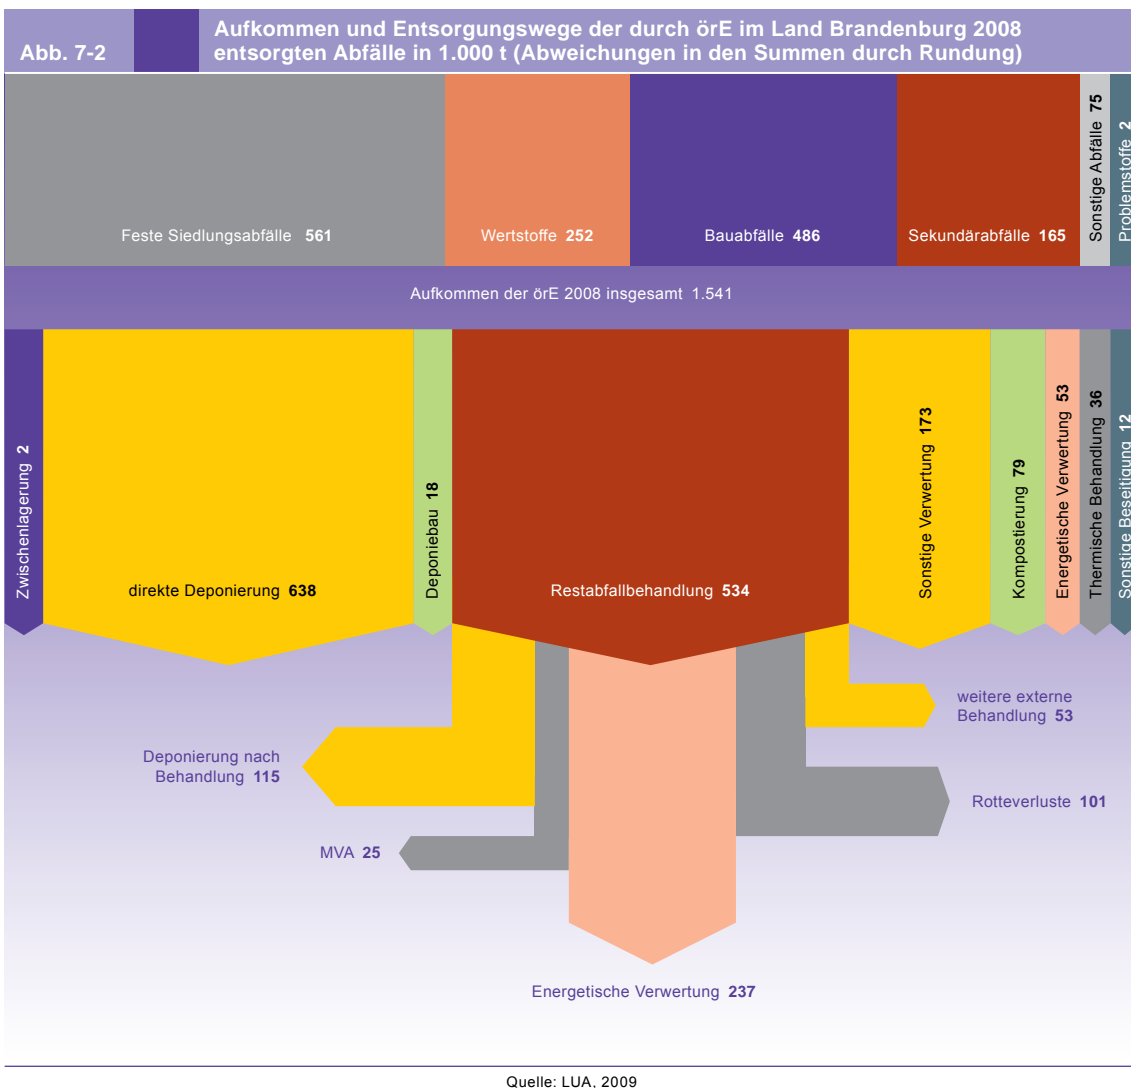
Abb. 7-2

Aufkommen und Entsorgungswege der durch örE im Land Brandenburg 2008 entsorgten Abfälle in 1.000 t (Abweichungen in den Summen durch Rundung)

Feste Siedlungsabfälle 561

Wertstoffe 252

Bauabfälle 486

Sekundärabfälle 165

Sonstige Abfälle 75

Problemstoffe 2

Aufkommen der örE 2008 insgesamt 1.541

Zwischenlagerung 2

direkte Deponierung 638

Deponiebau 18

Restabfallbehandlung 534

Sonstige Verwertung 173

Kompostierung 79

Energetische Verwertung 53

Thermische Behandlung 36

Sonstige Beseitigung 12

weitere externe Behandlung 53

Deponierung nach Behandlung 115

Rotteverluste 101

MVA 25

Energetische Verwertung 237

Quelle: LUA, 2009